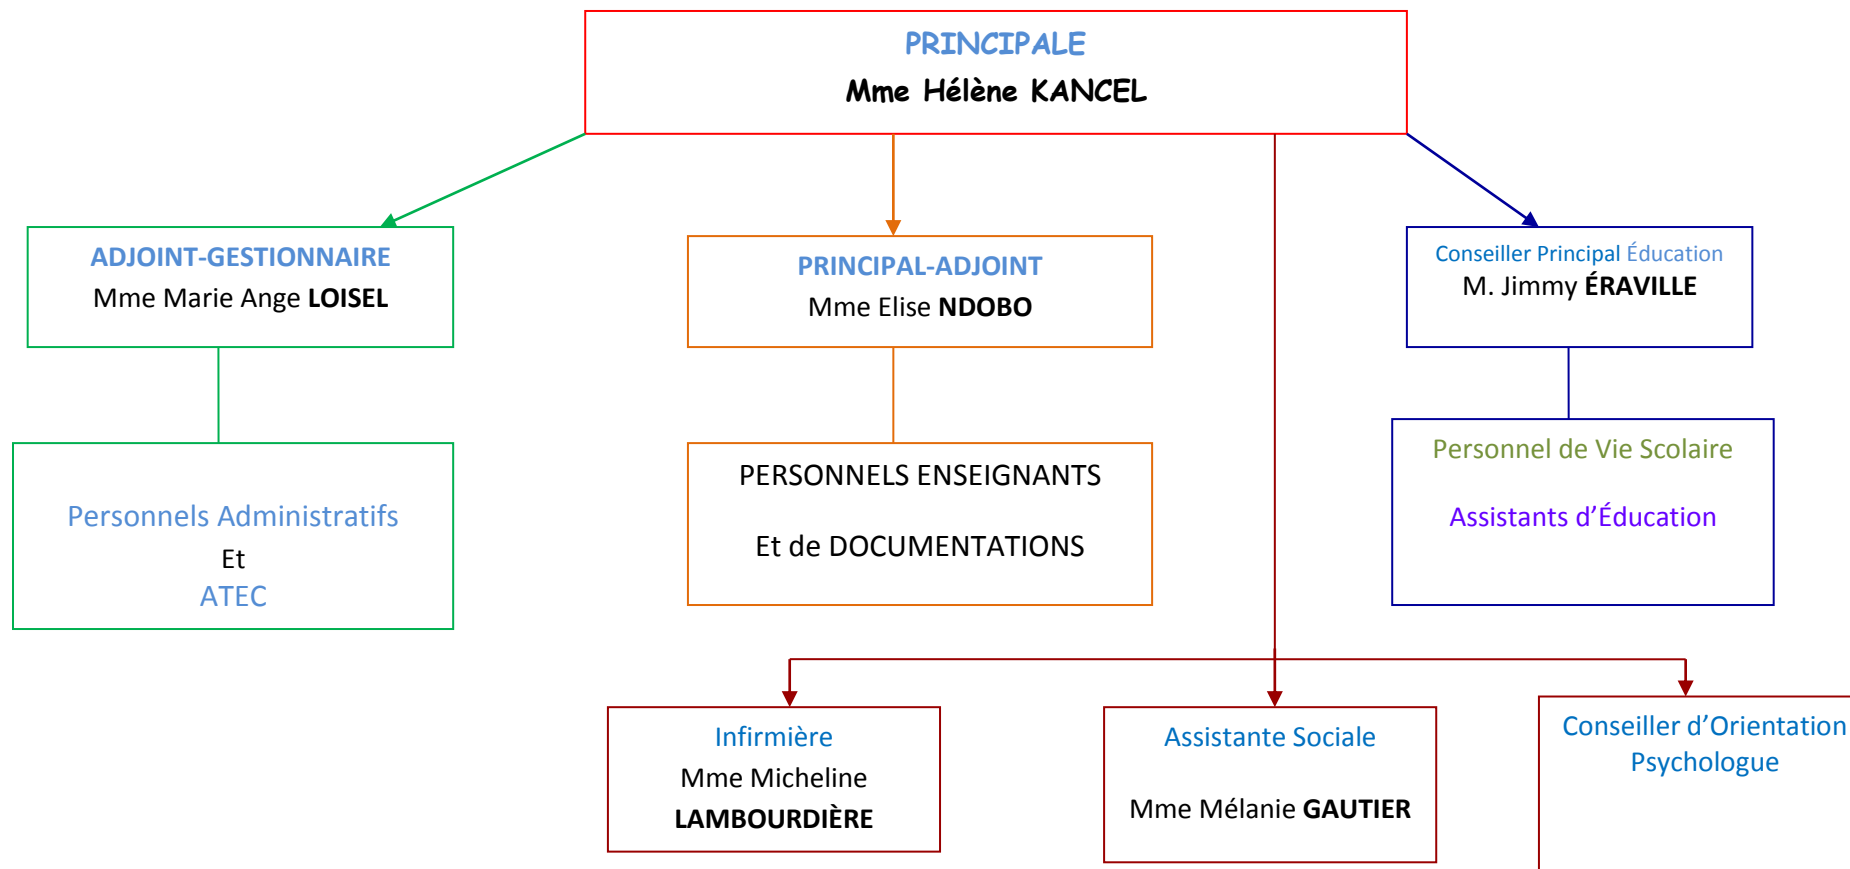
PRINCIPALE
Mme Hélène KANCEL

ADJOINT-GESTIONNAIRE
Mme Marie Ange LOISEL

Personnels Administratifs
Et
ATEC

PRINCIPAL-ADJOINT
Mme Elise NDOBO

PERSONNELS ENSEIGNANTS
Et de DOCUMENTATIONS

Conseiller Principal Éducation
M. Jimmy ÉRAVILLE

Personnel de Vie Scolaire
Assistants d'Éducation

Infirmière
Mme Micheline
LAMBOURDIÈRE

Assistante Sociale
Mme Mélanie GAUTIER

Conseiller d'Orientation
Psychologue